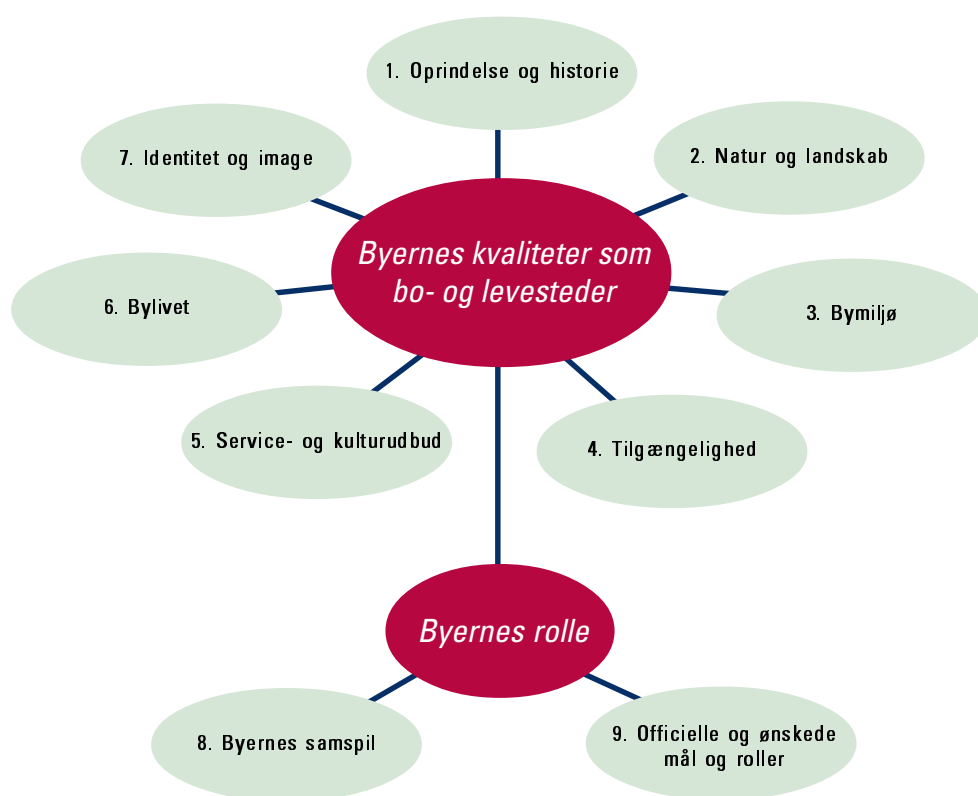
1. Oprindelse og historie

7. Identitet og image

2. Natur og landskab

Byernes kvaliteter som bo- og levesteder

6. Bylivet

3. Bymiljø

5. Service- og kulturudbud

4. Tilgængelighed

Byernes rolle

8. Byernes samspil

9. Officielle og ønskede mål og roller